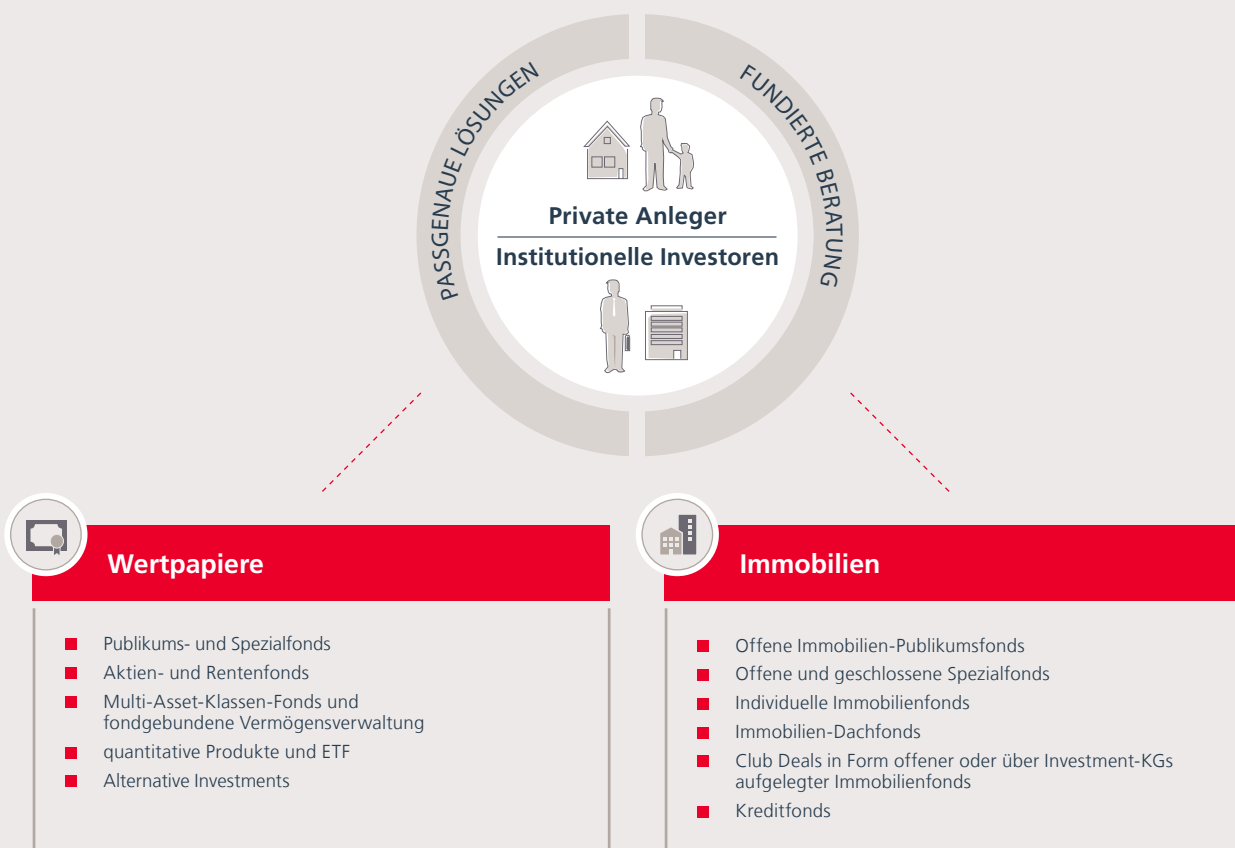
PASSGENAUE LÖSUNGEN

FUNDIERTE BERATUNG

Private Anleger

Institutionelle Investoren

Wertpapiere

- Publikums- und Spezialfonds
- Aktien- und Rentenfonds
- Multi-Asset-Klassen-Fonds und fondgebundene Vermögensverwaltung
- quantitative Produkte und ETF
- Alternative Investments

Immobilien

- Offene Immobilien-Publikumsfonds
- Offene und geschlossene Spezialfonds
- Individuelle Immobilienfonds
- Immobilien-Dachfonds
- Club Deals in Form offener oder über Investment-KGs aufgelegter Immobilienfonds
- Kreditfonds